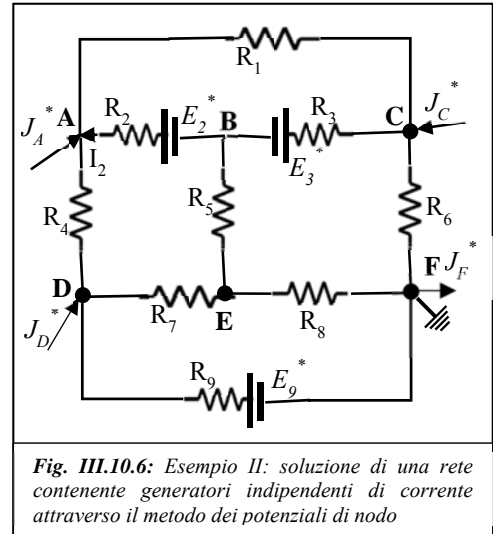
$R_1$

$J_A^*$ A $R_2$ $E_2^*$ B $R_3$ C $J_C^*$

$I_2$

$E_3^*$

$R_4$ $R_5$ $R_6$

D F $J_F^*$

$J_D^*$ $R_7$ E $R_8$

$R_9$ $E_9^*$

*Fig. III.10.6: Esempio II: soluzione di una rete contenente generatori indipendenti di corrente attraverso il metodo dei potenziali di nodo*